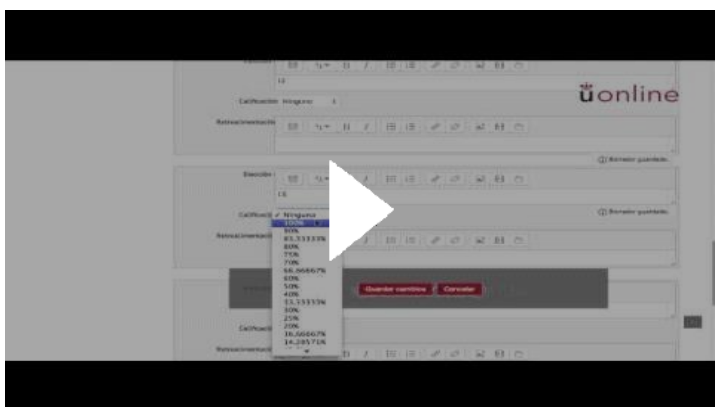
12

Calificación Ninguno

Retroalimentación

ŭonline

Borrador guardado.

Escriba

13

Calificación ✓ Ninguno
100%
90%
83.33333%
80%
75%
70%
66.66667%
60%
50%
40%
33.33333%
30%
25%
20%
16.66667%
14.28571%

Borrador guardado.

Retroalimentación

Guardar cambios Cancelar

Calificación

Retroalimentación